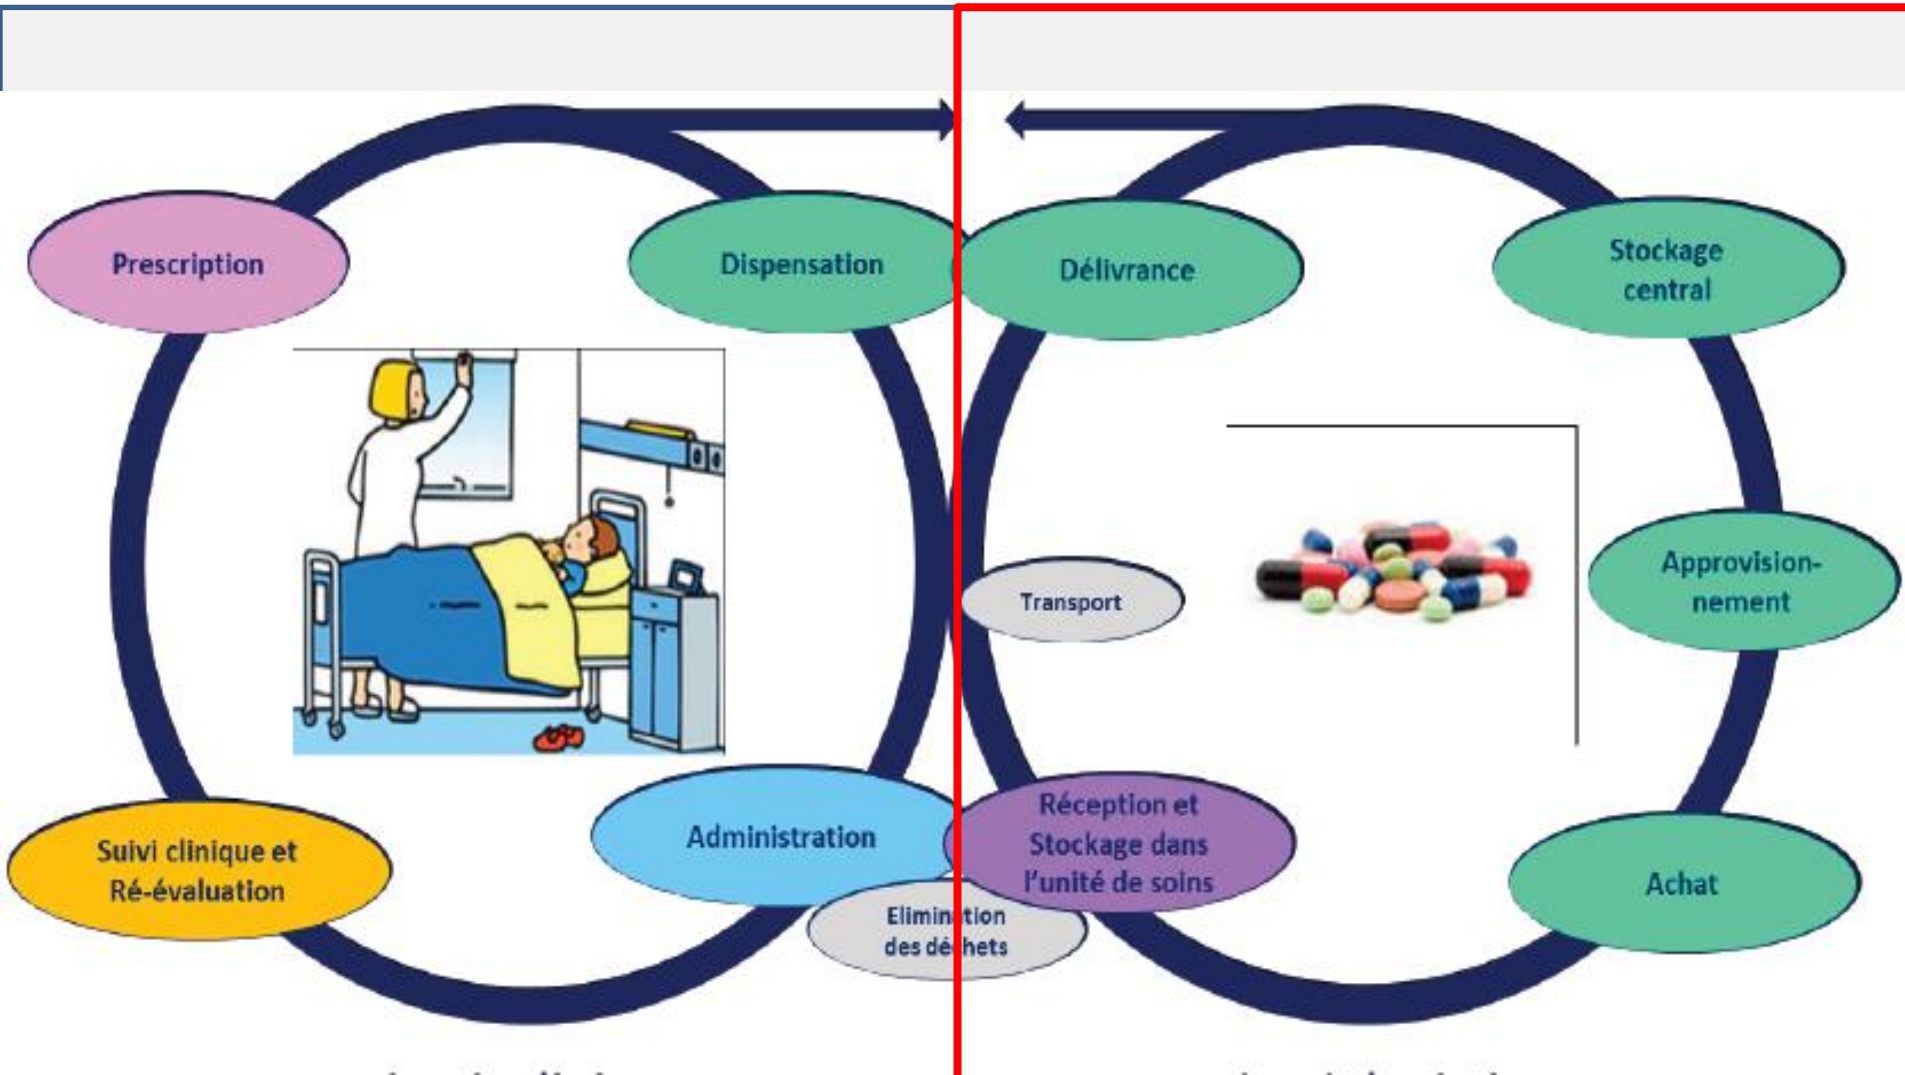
Prescription

Dispensation

Délivrance

Stockage central

Transport

Approvisionnement

Suivi clinique et Ré-évaluation

Administration

Elimin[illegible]tion des dé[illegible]hets

Réception et Stockage dans l'unité de soins

Achat

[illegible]

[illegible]